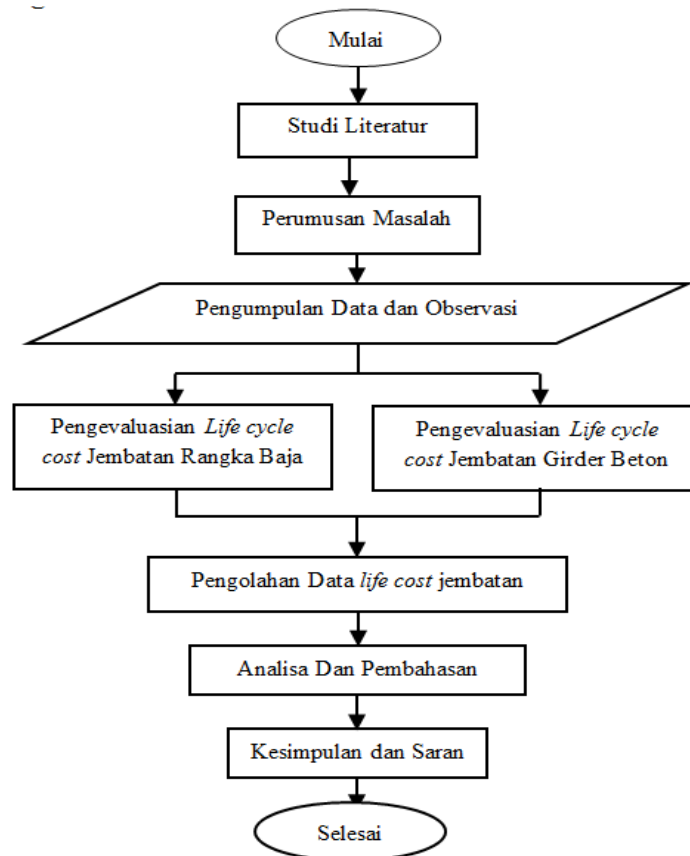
Mulai

Studi Literatur

Perumusan Masalah

Pengumpulan Data dan Observasi

Pengevaluasian *Life cycle cost* Jembatan Rangka Baja

Pengevaluasian *Life cycle cost* Jembatan Girder Beton

Pengolahan Data *life cost* jembatan

Analisa Dan Pembahasan

Kesimpulan dan Saran

Selesai